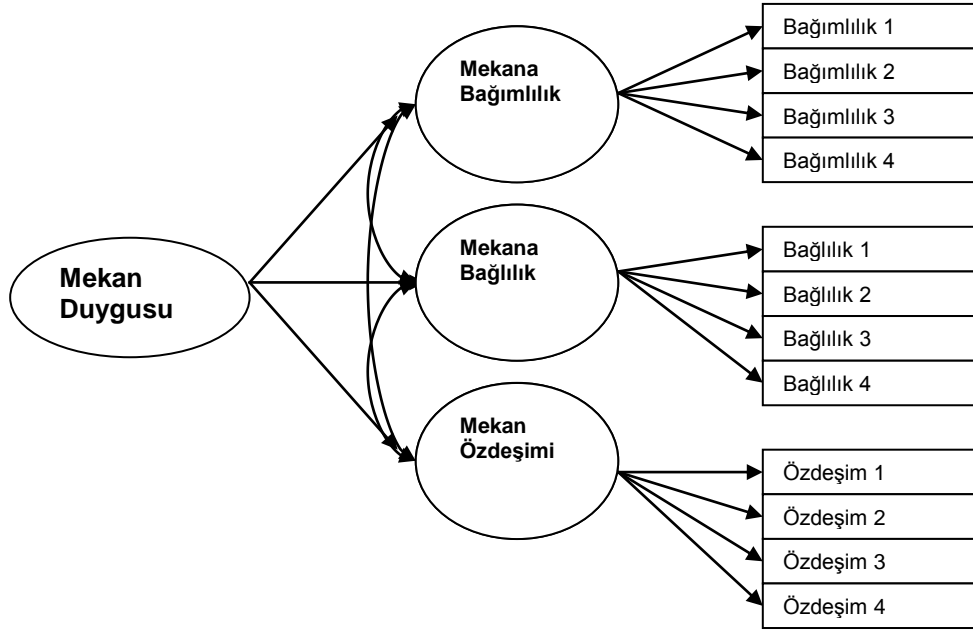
Mekan Duygusu

Mekana Bağımlılık

Bağımlılık 1
Bağımlılık 2
Bağımlılık 3
Bağımlılık 4

Mekana Bağlılık

Bağlılık 1
Bağlılık 2
Bağlılık 3
Bağlılık 4

Mekan Özdeşimi

Özdeşim 1
Özdeşim 2
Özdeşim 3
Özdeşim 4